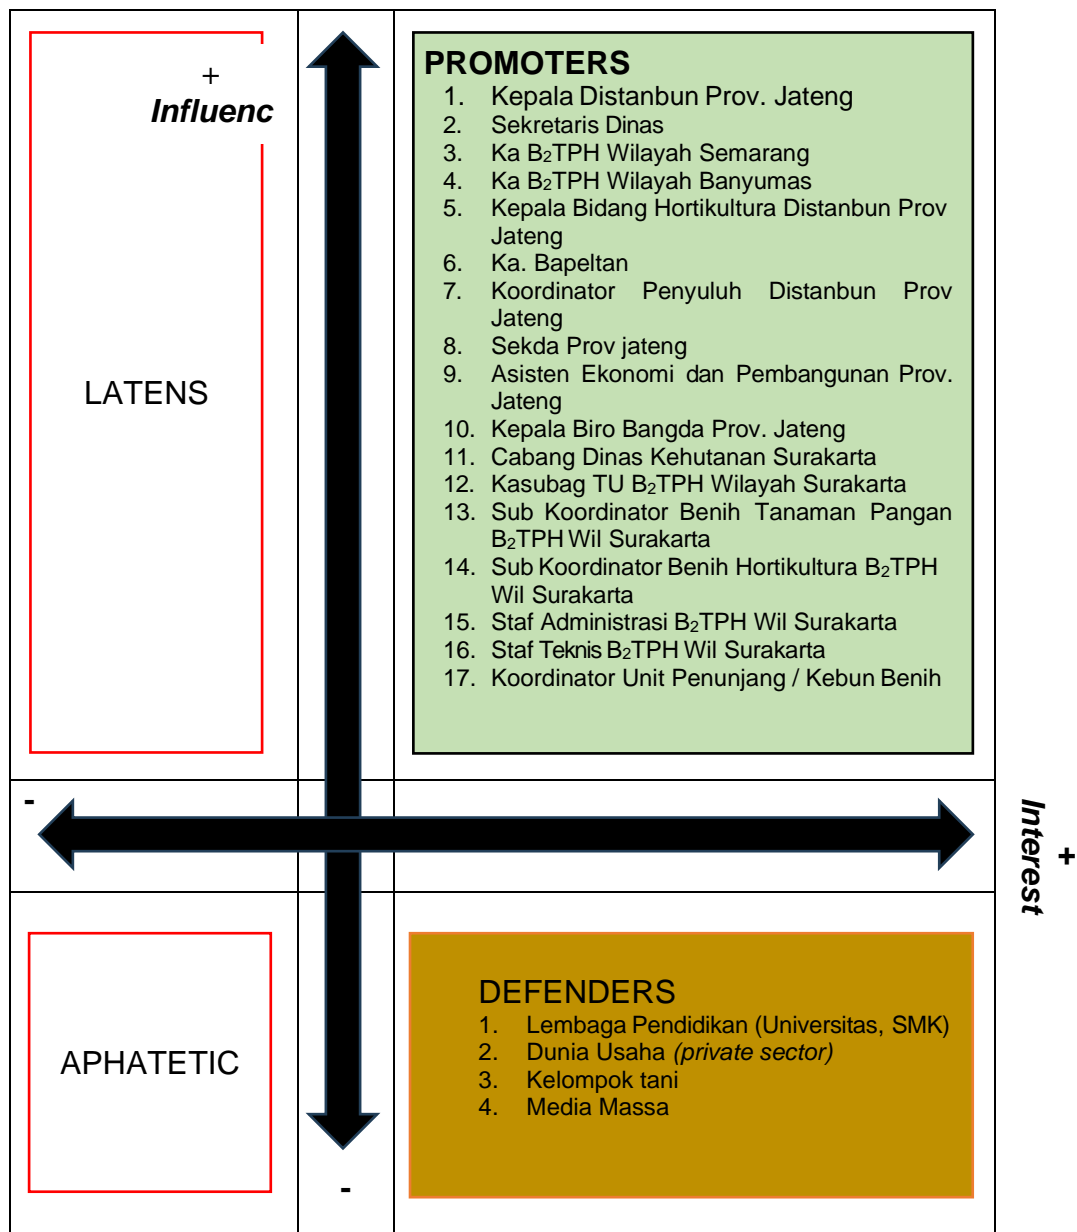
+
Influenc

LATENS

PROMOTERS
1. Kepala Distanbun Prov. Jateng
2. Sekretaris Dinas
3. Ka $B_2$TPH Wilayah Semarang
4. Ka $B_2$TPH Wilayah Banyumas
5. Kepala Bidang Hortikultura Distanbun Prov Jateng
6. Ka. Bapeltan
7. Koordinator Penyuluh Distanbun Prov Jateng
8. Sekda Prov jateng
9. Asisten Ekonomi dan Pembangunan Prov. Jateng
10. Kepala Biro Bangda Prov. Jateng
11. Cabang Dinas Kehutanan Surakarta
12. Kasubag TU $B_2$TPH Wilayah Surakarta
13. Sub Koordinator Benih Tanaman Pangan $B_2$TPH Wil Surakarta
14. Sub Koordinator Benih Hortikultura $B_2$TPH Wil Surakarta
15. Staf Administrasi $B_2$TPH Wil Surakarta
16. Staf Teknis $B_2$TPH Wil Surakarta
17. Koordinator Unit Penunjang / Kebun Benih

-

+
Interest

APHATETIC

DEFENDERS
1. Lembaga Pendidikan (Universitas, SMK)
2. Dunia Usaha (private sector)
3. Kelompok tani
4. Media Massa

-